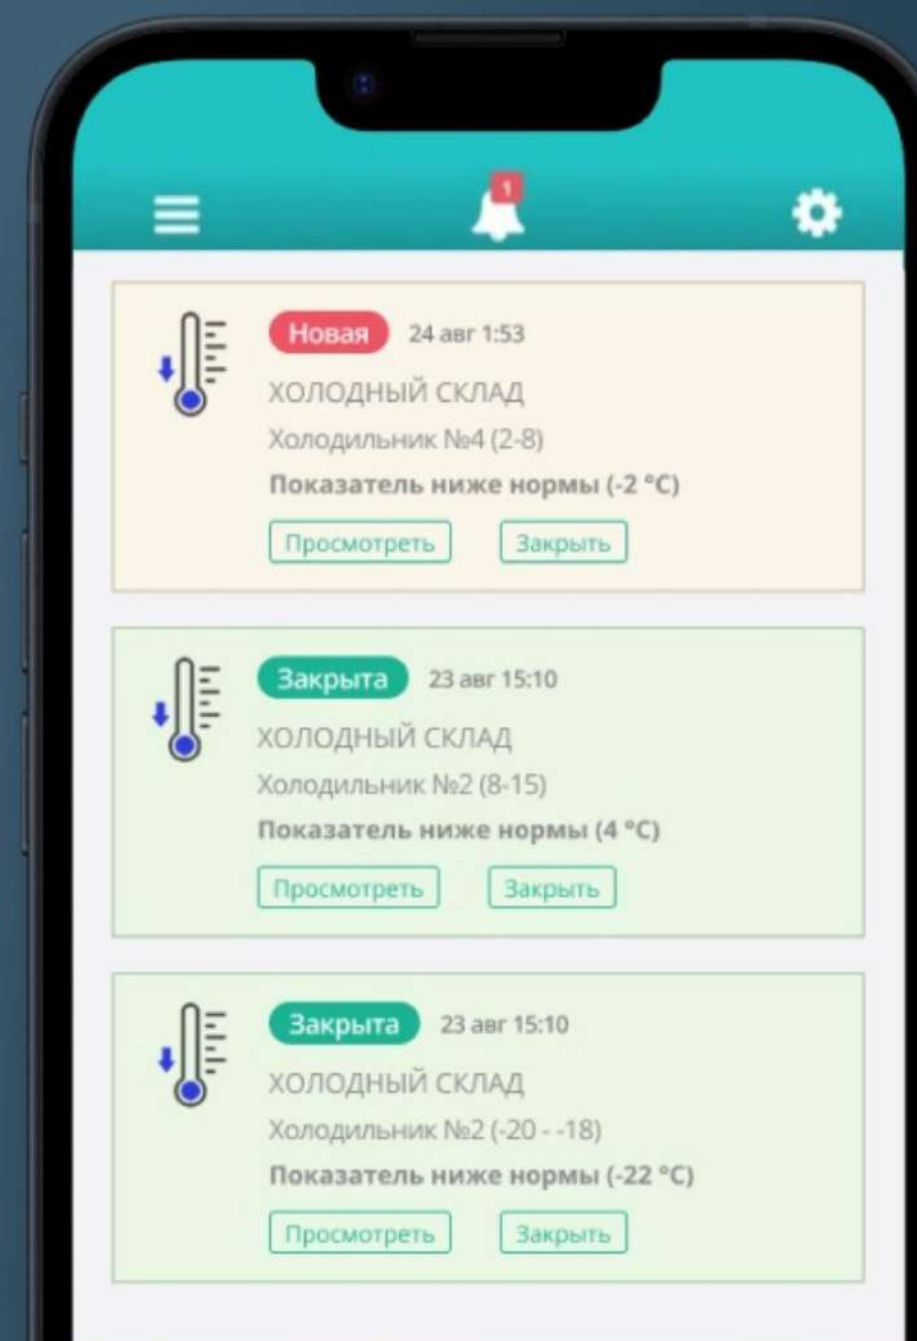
1

Новая 24 авг 1:53
ХОЛОДНЫЙ СКЛАД
Холодильник №4 (2-8)
Показатель ниже нормы (-2 °C)
Просмотреть Закрыть

Закрыта 23 авг 15:10
ХОЛОДНЫЙ СКЛАД
Холодильник №2 (8-15)
Показатель ниже нормы (4 °C)
Просмотреть Закрыть

Закрыта 23 авг 15:10
ХОЛОДНЫЙ СКЛАД
Холодильник №2 (-20 - -18)
Показатель ниже нормы (-22 °C)
Просмотреть Закрыть